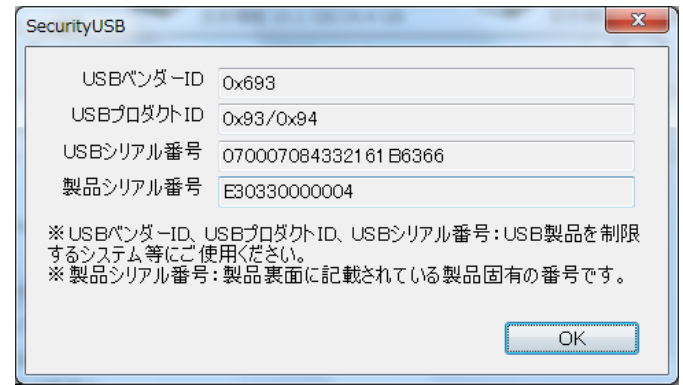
SecurityUSB

USBベンダーID 0x693

USBプロダクトID 0x93/0x94

USBシリアル番号 0700070843321 61 B6366

製品シリアル番号 E30330000004

※USBベンダーID、USBプロダクトID、USBシリアル番号：USB製品を制限するシステム等にご使用ください。
※製品シリアル番号：製品裏面に記載されている製品固有の番号です。

OK